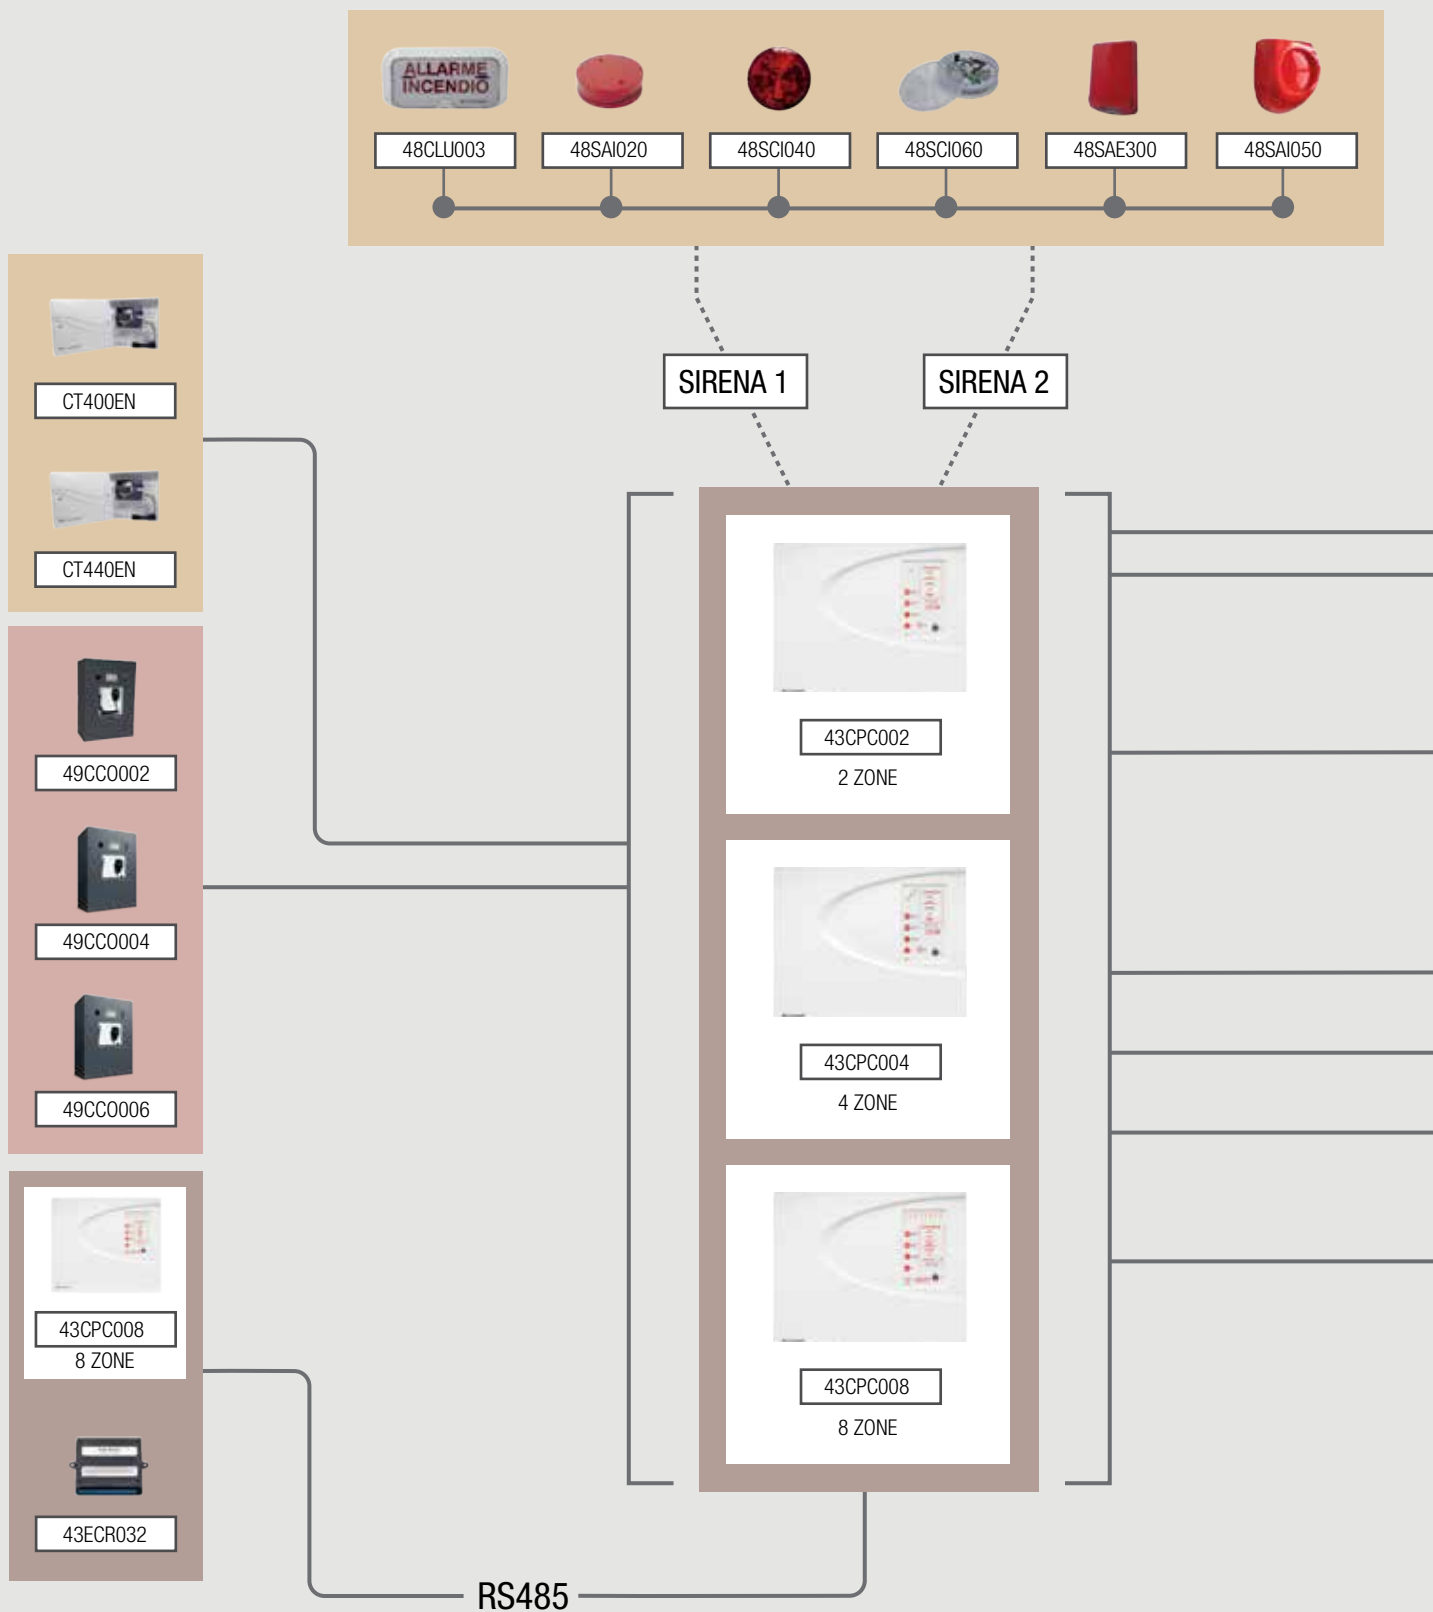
ALLARME INCENDIO

48CLU003

48SAI020

48SCI040

48SCI060

48SAE300

48SAI050

SIRENA 1

SIRENA 2

CT400EN

CT440EN

49CC0002

49CC0004

49CC0006

43CPC008
8 ZONE

43ECR032

43CPC002
2 ZONE

43CPC004
4 ZONE

43CPC008
8 ZONE

RS485